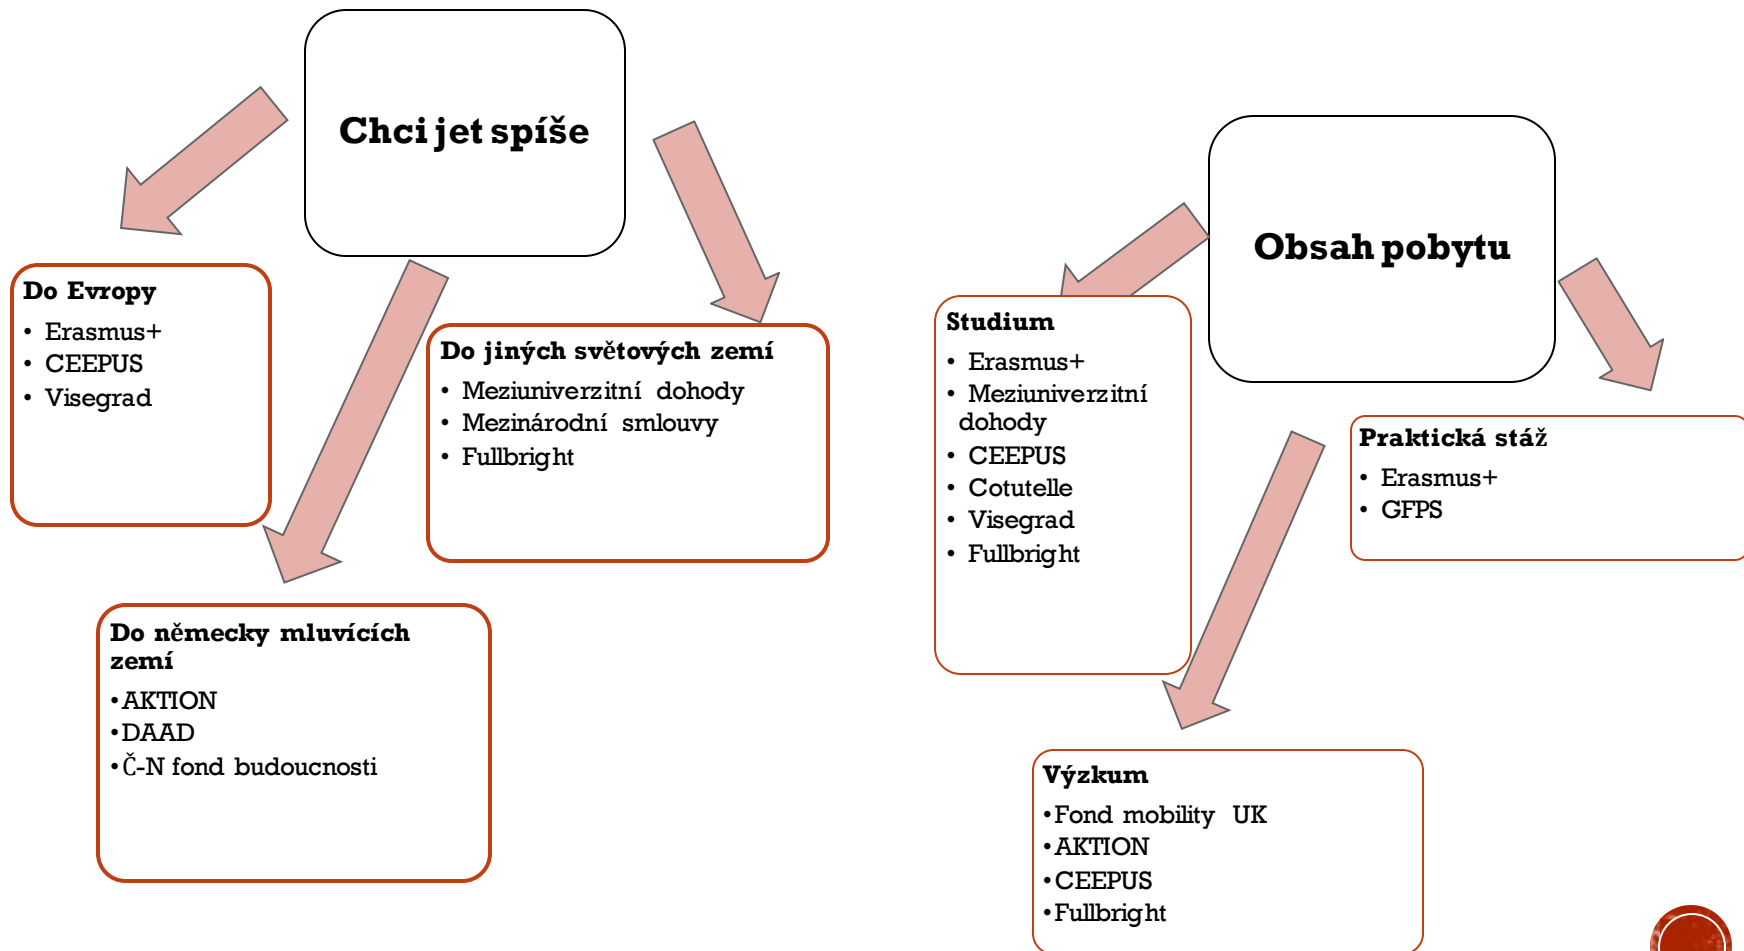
Chci jet spíše

Do Evropy
• Erasmus+
• CEEPUS
• Visegrad

Do jiných světových zemí
• Meziuniverzitní dohody
• Mezinárodní smlouvy
• Fullbright

Do německy mluvících zemí
• AKTION
• DAAD
• Č-N fond budoucnosti

Obsah pobytu

Studium
• Erasmus+
• Meziuniverzitní dohody
• CEEPUS
• Cotutelle
• Visegrad
• Fullbright

Praktická stáž
• Erasmus+
• GFPS

Výzkum
• Fond mobility UK
• AKTION
• CEEPUS
• Fullbright